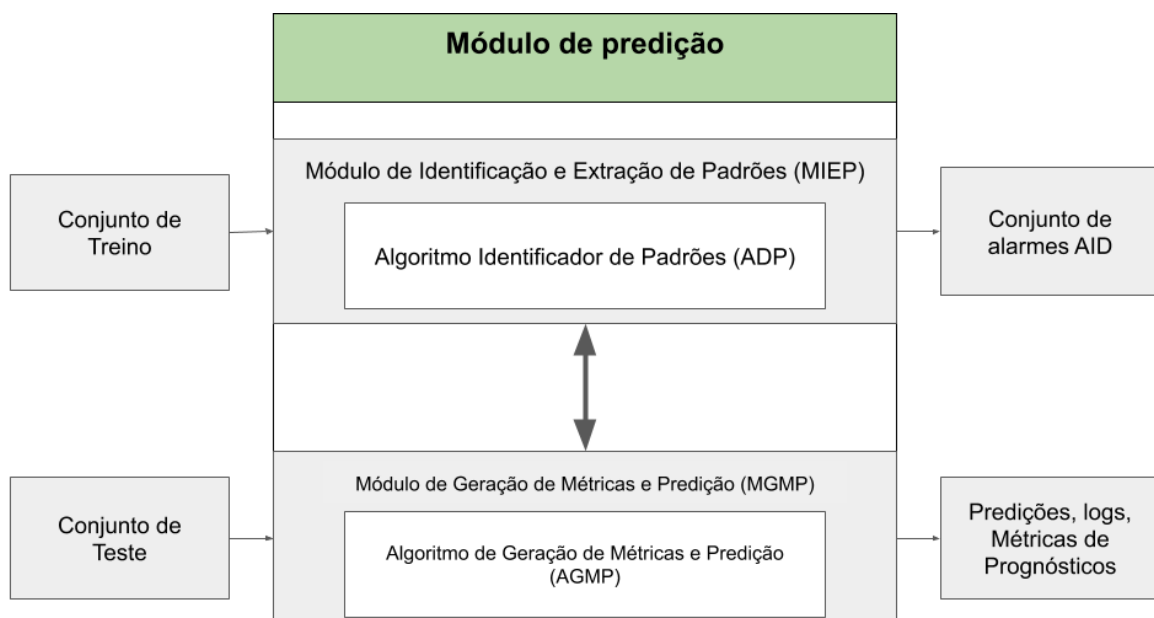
Módulo de predição

Conjunto de Treino

Módulo de Identificação e Extração de Padrões (MIEP)

Algoritmo Identificador de Padrões (ADP)

Conjunto de alarmes AID

Conjunto de Teste

Módulo de Geração de Métricas e Predição (MGMP)

Algoritmo de Geração de Métricas e Predição (AGMP)

Predições, logs, Métricas de Prognósticos